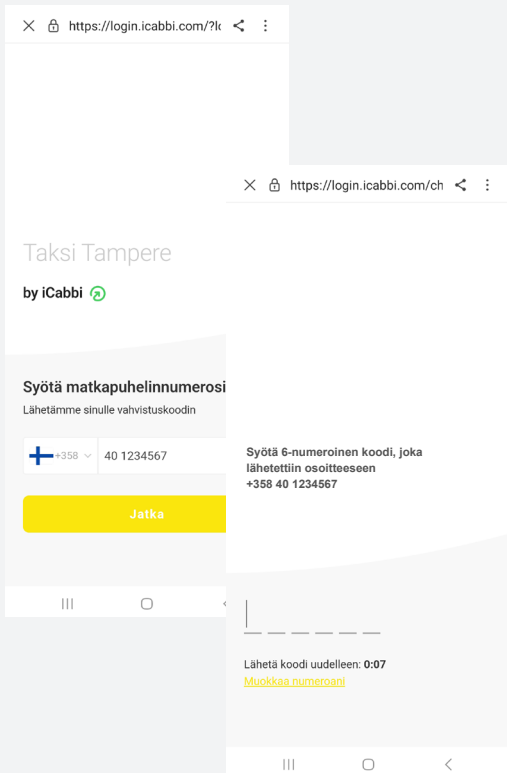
https://login.icabbi.com/?l

Taksi Tampere

by iCabbi

Syötä matkapuhelinnumerosi

Lähetämme sinulle vahvistuskoodin

+358 40 1234567

Jatka

https://login.icabbi.com/ch

Syötä 6-numeroinen koodi, joka lähetettiin osoitteeseen +358 40 1234567

Lähetä koodi uudelleen: **0:07**

Muokkaa numeroani